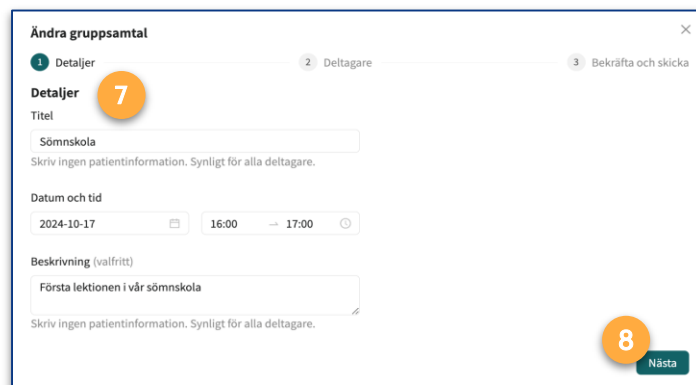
Ändra gruppsamtal

×

1 Detaljer

2 Deltagare

3 Bekräfta och skicka

Detaljer

7

Titel

Sömnskola

Skriv ingen patientinformation. Synligt för alla deltagare.

Datum och tid

2024-10-17

16:00 → 17:00

Beskrivning (valfritt)

Första lektionen i vår sömnskola

Skriv ingen patientinformation. Synligt för alla deltagare.

8

Nästa